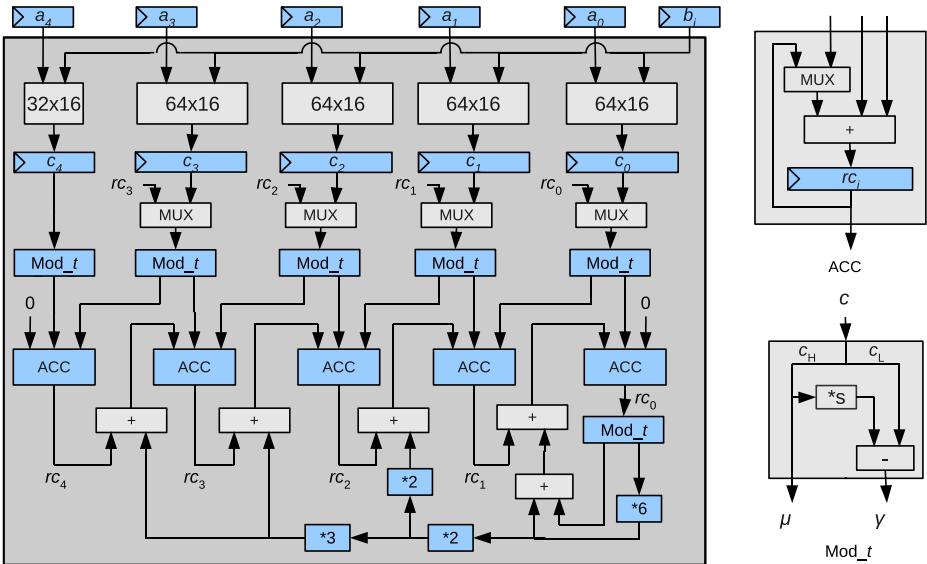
$a_4$ $a_3$ $a_2$ $a_1$ $a_0$ $b_i$

32x16 64x16 64x16 64x16 64x16

$c_4$ $c_3$ $c_2$ $c_1$ $c_0$

$rc_3$ $rc_2$ $rc_1$ $rc_0$

MUX MUX MUX MUX

Mod_$t$ Mod_$t$ Mod_$t$ Mod_$t$ Mod_$t$

0 0

ACC ACC ACC ACC ACC

$rc_0$

+ + + +

Mod_$t$

$rc_4$ $rc_3$ $rc_2$ $rc_1$

*2

+

*6

*3 *2

MUX

+

$rc_i$

ACC

$c$

$c_H$ $c_L$

*s

-

$\mu$ $\gamma$

Mod_$t$